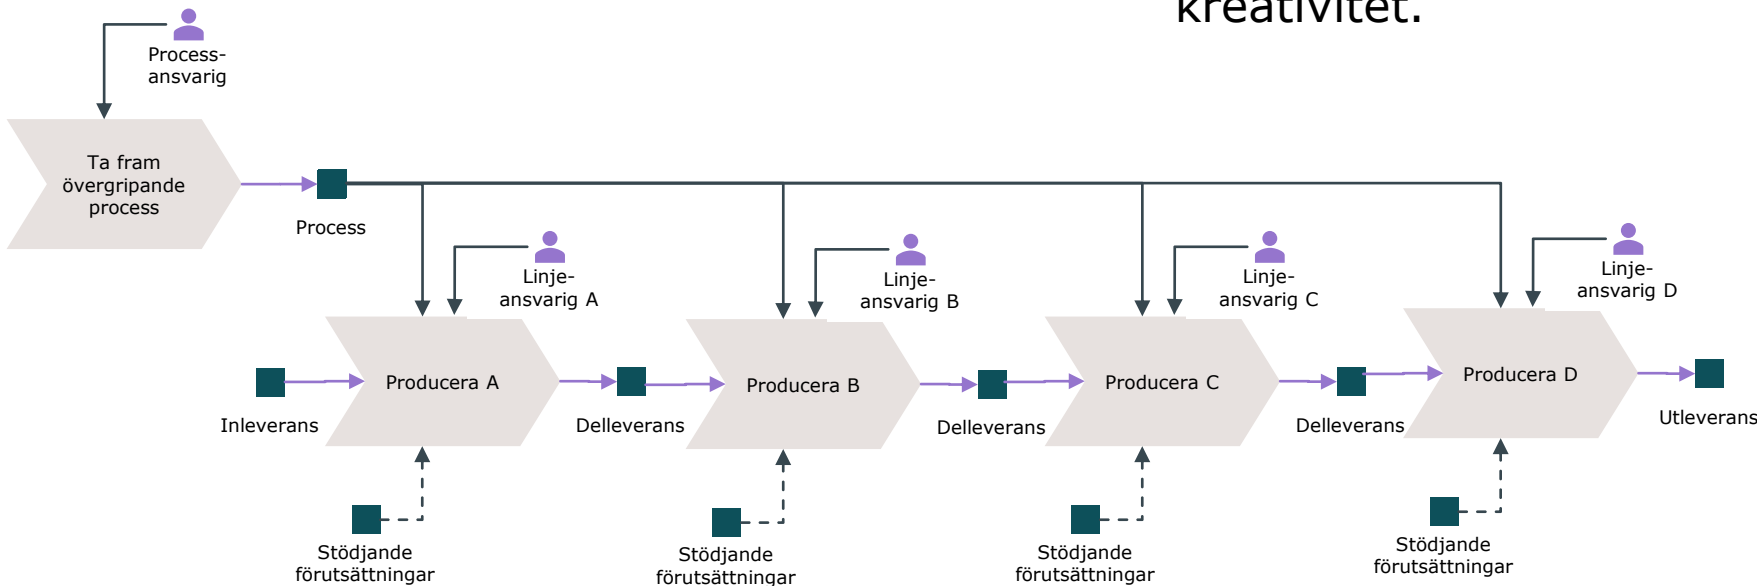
kreativitet.

Process-ansvarig

Ta fram övergripande process

Process

Linje-ansvarig A

Linje-ansvarig B

Linje-ansvarig C

Linje-ansvarig D

Producera A

Producera B

Producera C

Producera D

Inleverans

Delleverans

Delleverans

Delleverans

Utleverans

Stödjande förutsättningar

Stödjande förutsättningar

Stödjande förutsättningar

Stödjande förutsättningar